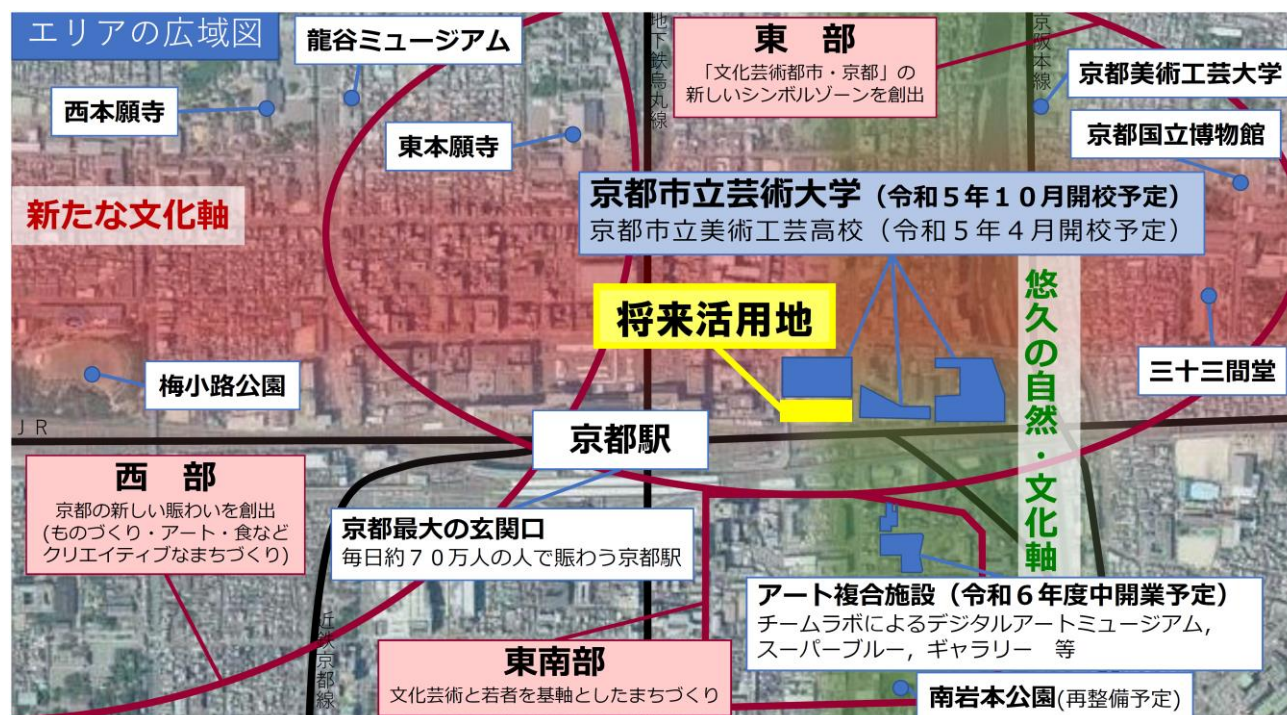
エリアの広域図

龍谷ミュージアム

地下鉄烏丸線

東　部
「文化芸術都市・京都」の新しいシンボルゾーンを創出

京阪本線

京都美術工芸大学

西本願寺

東本願寺

京都国立博物館

新たな文化軸

京都市立芸術大学（令和５年１０月開校予定）
京都市立美術工芸高校（令和５年４月開校予定）

悠久の自然・文化軸

将来活用地

梅小路公園

三十三間堂

ＪＲ

京都駅

西　部
京都の新しい賑わいを創出
(ものづくり・アート・食などクリエイティブなまちづくり)

京都最大の玄関口
毎日約７０万人の人で賑わう京都駅

アート複合施設（令和６年度中開業予定）
チームラボによるデジタルアートミュージアム,
スーパーブルー，ギャラリー　等

近鉄京都線

東南部
文化芸術と若者を基軸としたまちづくり

南岩本公園(再整備予定)